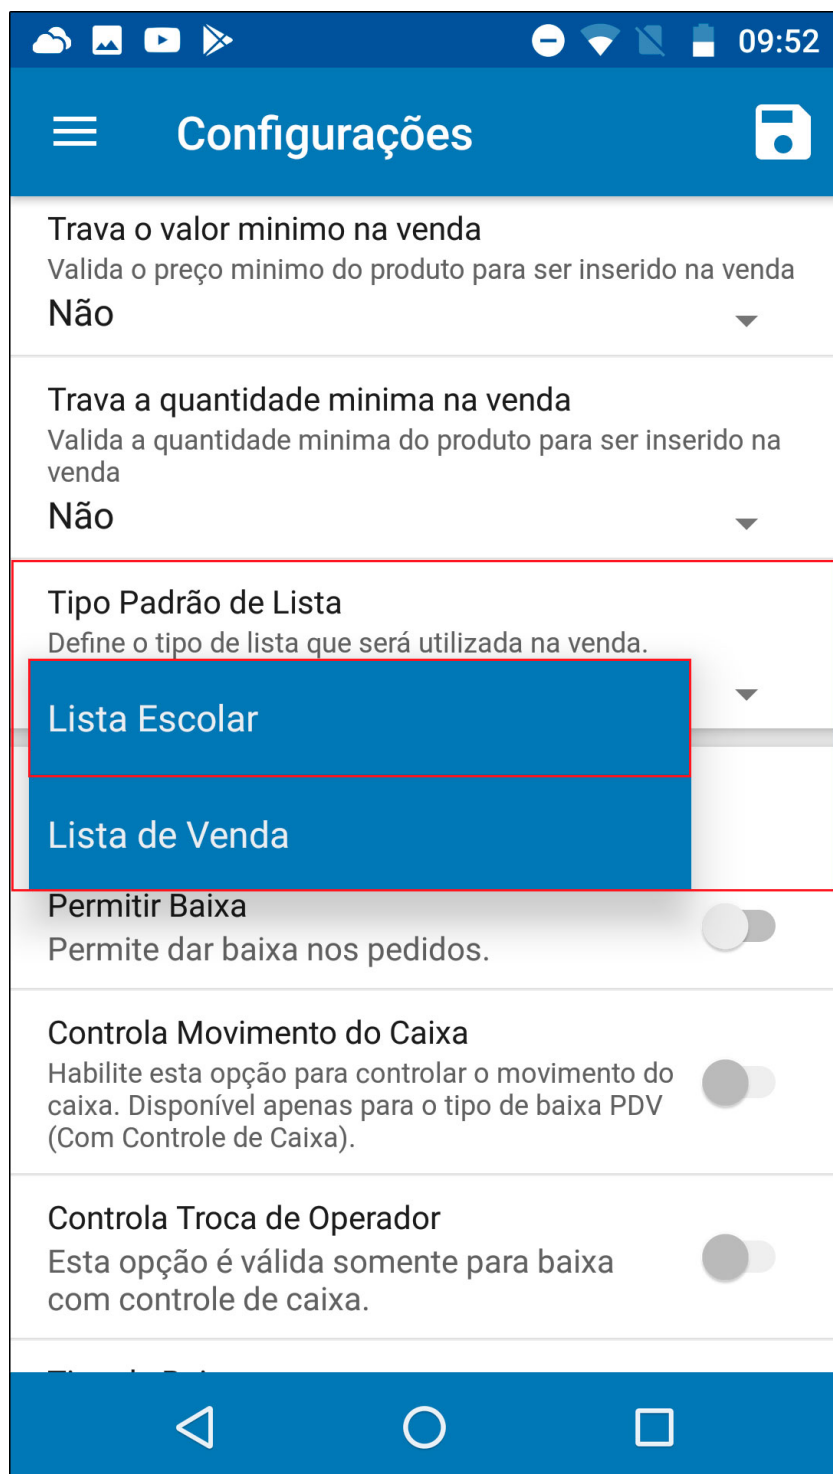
09:52

Configurações

Trava o valor minimo na venda
Valida o preço minimo do produto para ser inserido na venda
Não

Trava a quantidade minima na venda
Valida a quantidade minima do produto para ser inserido na venda
Não

Tipo Padrão de Lista
Define o tipo de lista que será utilizada na venda.

Lista Escolar

Lista de Venda

Permitir Baixa
Permite dar baixa nos pedidos.

Controla Movimento do Caixa
Habilite esta opção para controlar o movimento do caixa. Disponível apenas para o tipo de baixa PDV (Com Controle de Caixa).

Controla Troca de Operador
Esta opção é válida somente para baixa com controle de caixa.

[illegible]